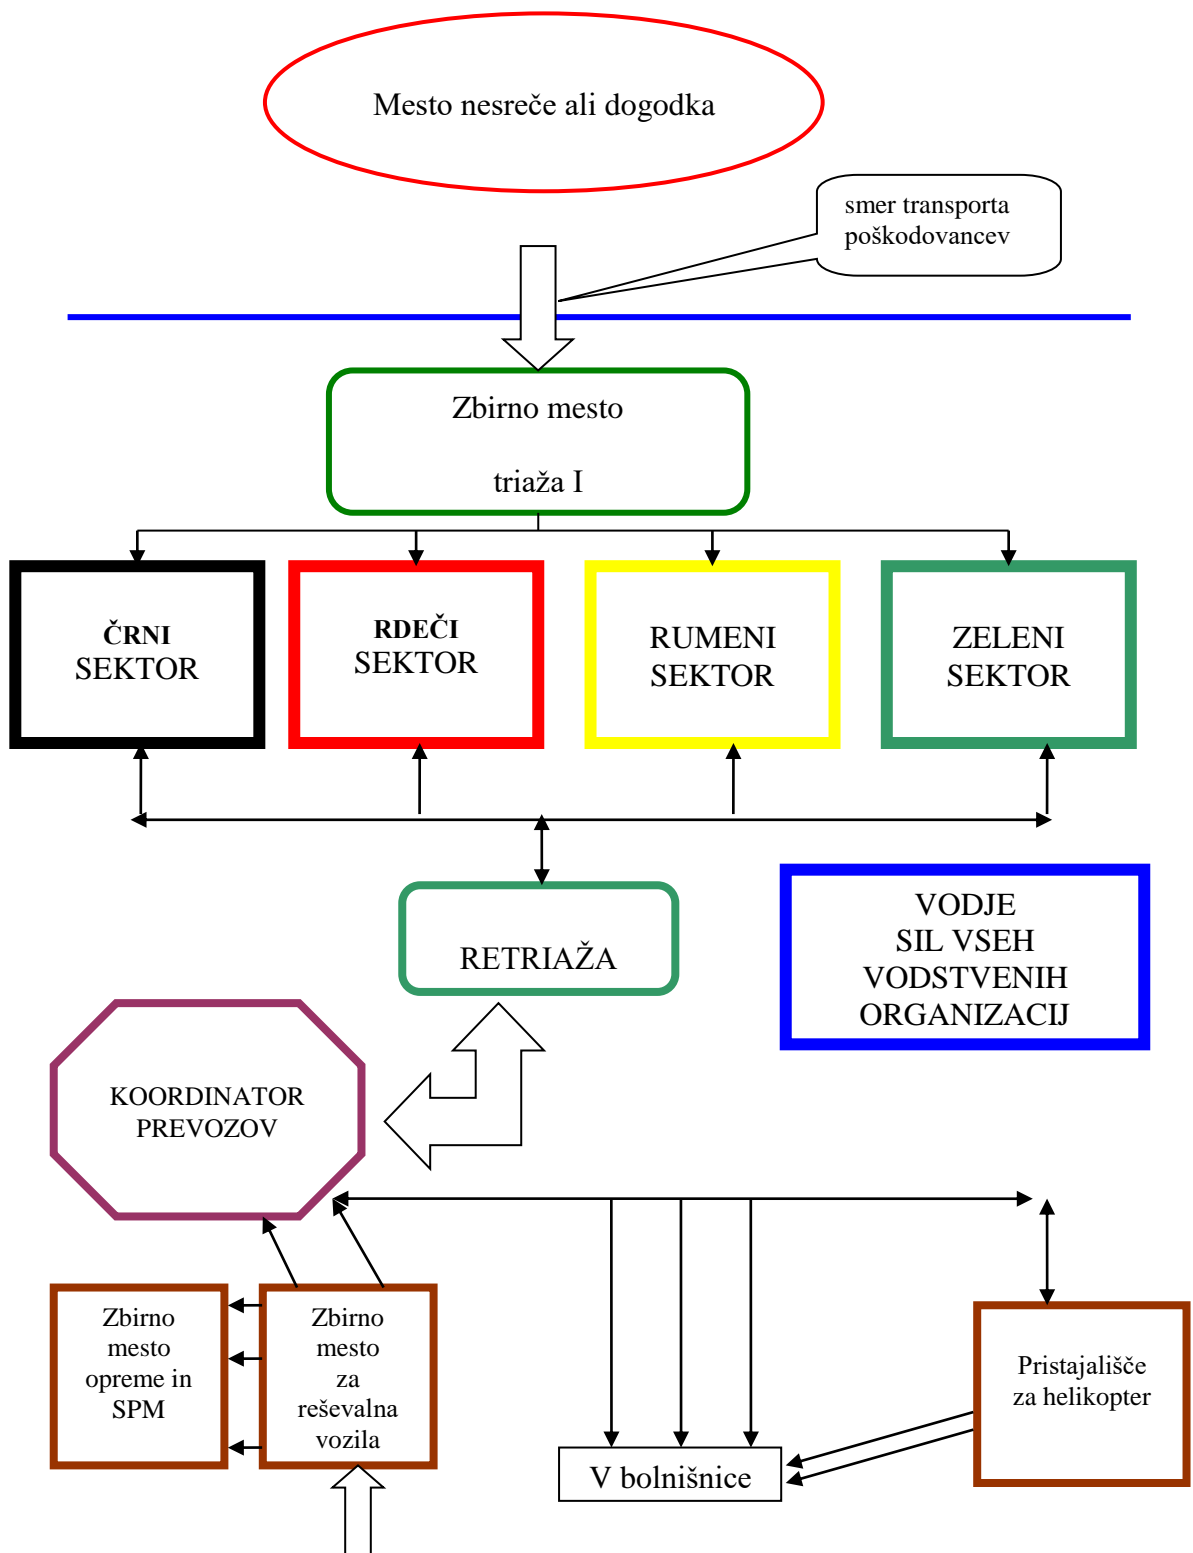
Mesto nesreče ali dogodka

smer transporta poškodovancev

Zbirno mesto

triaža I

ČRNI SEKTOR

RDEČI SEKTOR

RUMENI SEKTOR

ZELENI SEKTOR

RETRIAŽA

VODJE SIL VSEH VODSTVENIH ORGANIZACIJ

KOORDINATOR PREVOZOV

Zbirno mesto opreme in SPM

Zbirno mesto za reševalna vozila

V bolnišnice

Pristajališče za helikopter